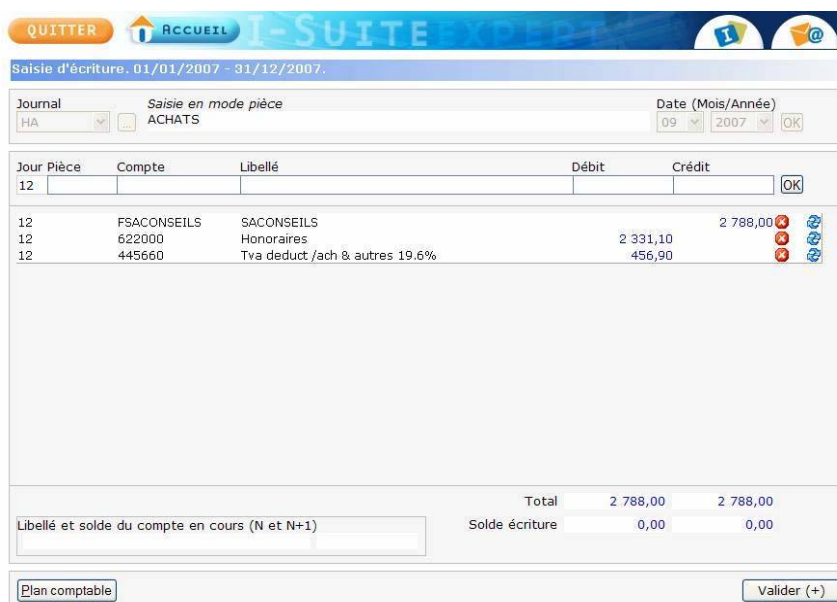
QUITTER ACCUEIL I-SUITE EXPERT

Saisie d'écriture. 01/01/2007 - 31/12/2007.

Journal HA ... Saisie en mode pièce ACHATS Date (Mois/Année) 09 2007 OK

| Jour | Pièce | Compte | Libellé | Débit | Crédit |
|---|---|---|---|---|---|
| 12 | | | | | |

OK

| Jour | Compte | Libellé | Débit | Crédit |
|---|---|---|---|---|
| 12 | FSACONSEILS | SACONSEILS | | 2 788,00 |
| 12 | 622000 | Honoraires | 2 331,10 | |
| 12 | 445660 | Tva deduct /ach & autres 19.6% | 456,90 | |

| | | |
|---|---|---|
| Total | 2 788,00 | 2 788,00 |
| Solde écriture | 0,00 | 0,00 |

Libellé et solde du compte en cours (N et N+1)

Plan comptable

Valider (+)